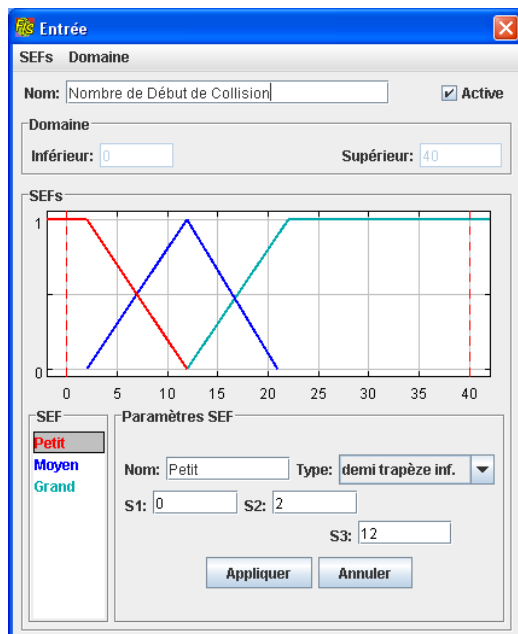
Entrée

SEFs Domaine

Nom: Nombre de Début de Collision

Active

Domaine

Inférieur: 0

Supérieur: 40

SEFs

1

0

0 5 10 15 20 25 30 35 40

SEF

Petit
Moyen
Grand

Paramètres SEF

Nom: Petit

Type: demi trapèze inf.

S1: 0

S2: 2

S3: 12

Appliquer

Annuler